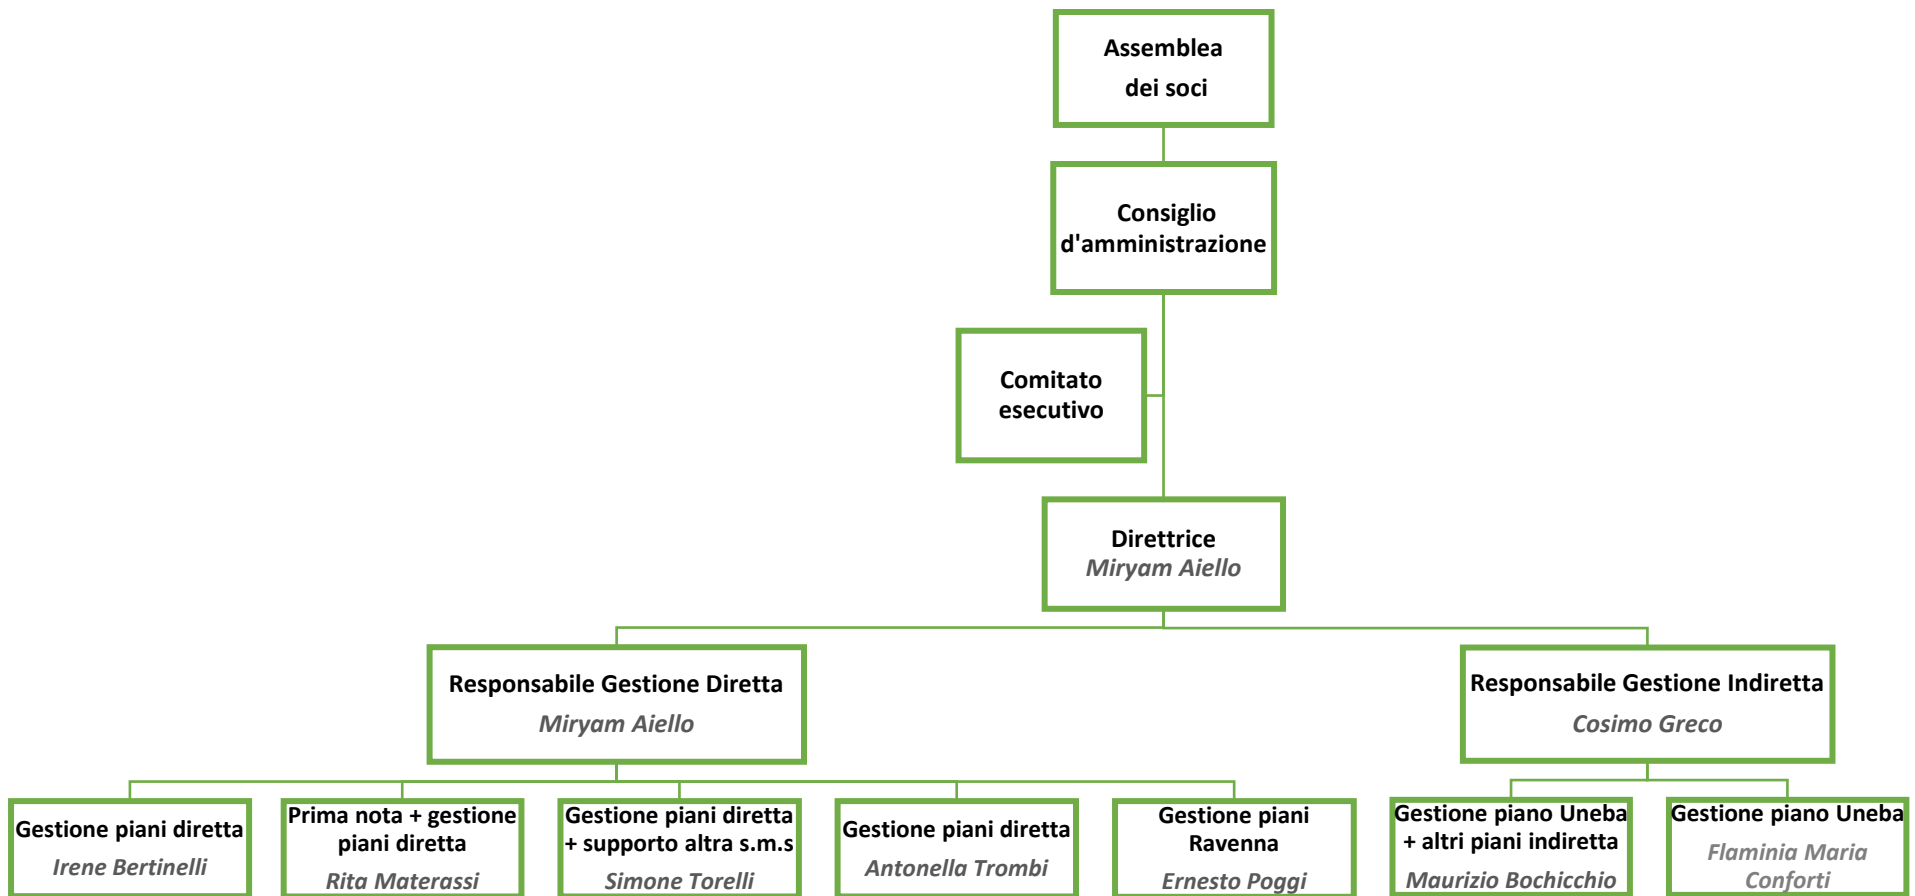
Assemblea dei soci

Consiglio d'amministrazione

Comitato esecutivo

Direttrice
Miryam Aiello

Responsabile Gestione Diretta
Miryam Aiello

Responsabile Gestione Indiretta
Cosimo Greco

Gestione piani diretta
Irene Bertinelli

Prima nota + gestione piani diretta
Rita Materassi

Gestione piani diretta + supporto altra s.m.s
Simone Torelli

Gestione piani diretta
Antonella Trombi

Gestione piani Ravenna
Ernesto Poggi

Gestione piano Uneba + altri piani indiretta
Maurizio Bochicchio

Gestione piano Uneba
Flaminia Maria Conforti